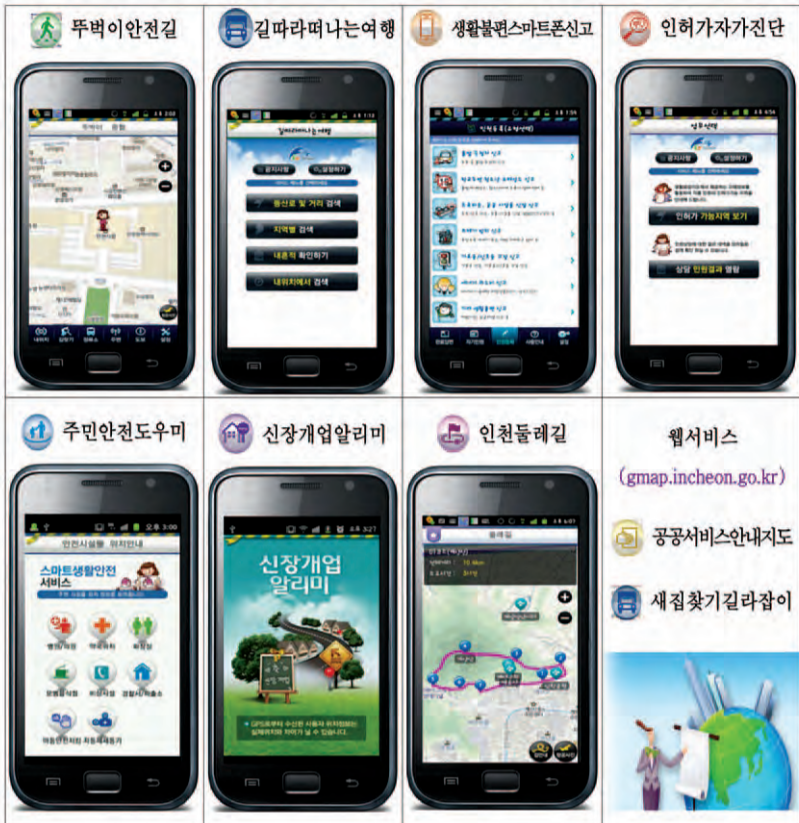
뚜벅이안전길

길따라떠나는여행

생활불편스마트폰신고

인허가자가진단

길따라떠나는 여행

공지사항

설명하기

등산로 및 거리 검색

지역별 검색

내중적 확인하기

내위치에서 검색

상담신청

공지사항

설명하기

인허가 가능지역 보기

상담 인허결과 열람

주민안전도우미

신장개업알리미

인천둘레길

웹서비스

(gmap.incheon.go.kr)

스마트생활안전 서비스

신장개업 알리미

둘레길

공공서비스안내지도

새집찾기길라잡이